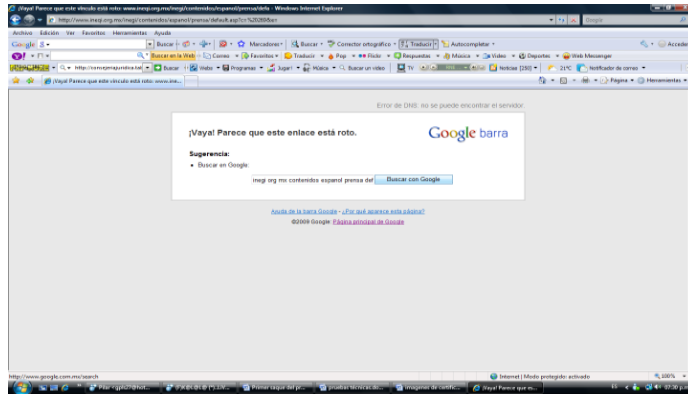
¡Vaya! Parece que este vínculo está roto: www.inegi.org.mx/inegi/contenidos/espanol/prensa/defa - Windows Internet Explorer

http://www.inegi.org.mx/inegi/contenidos/espanol/prensa/default.asp?c=%20269&e=

Archivo Edición Ver Favoritos Herramientas Ayuda

Buscar Marcadores Buscar Corrector ortográfico Traducir Autocompletar Acceder

Buscar en la Web Correo Favoritos Traducir Pop Flickr Respuestas Música Video Deportes Web Messenger

http://consejerajuridica.tel Buscar Webs Programas Jugar! Música Buscar un video TV Noticias (250) 21°C Notificador de correo

¡Vaya! Parece que este vínculo está roto: www.in...

Página Herramientas

Error de DNS: no se puede encontrar el servidor

¡Vaya! Parece que este enlace está roto.

Google barra

Sugerencia:

• Buscar en Google:

inegi org mx contenidos espanol prensa def

Buscar con Google

Ayuda de la barra Google - ¿Por qué aparece esta página?

©2009 Google: Página principal de Google

http://www.google.com.mx/search

Internet | Modo protegido: activado

100%

Pilar - ggilo21@hot...

Primer saque del pr...

pruebas tecnicas.do...

imagenes de certific...

¡Vaya! Parece que es...

ES

07:30 p.m.